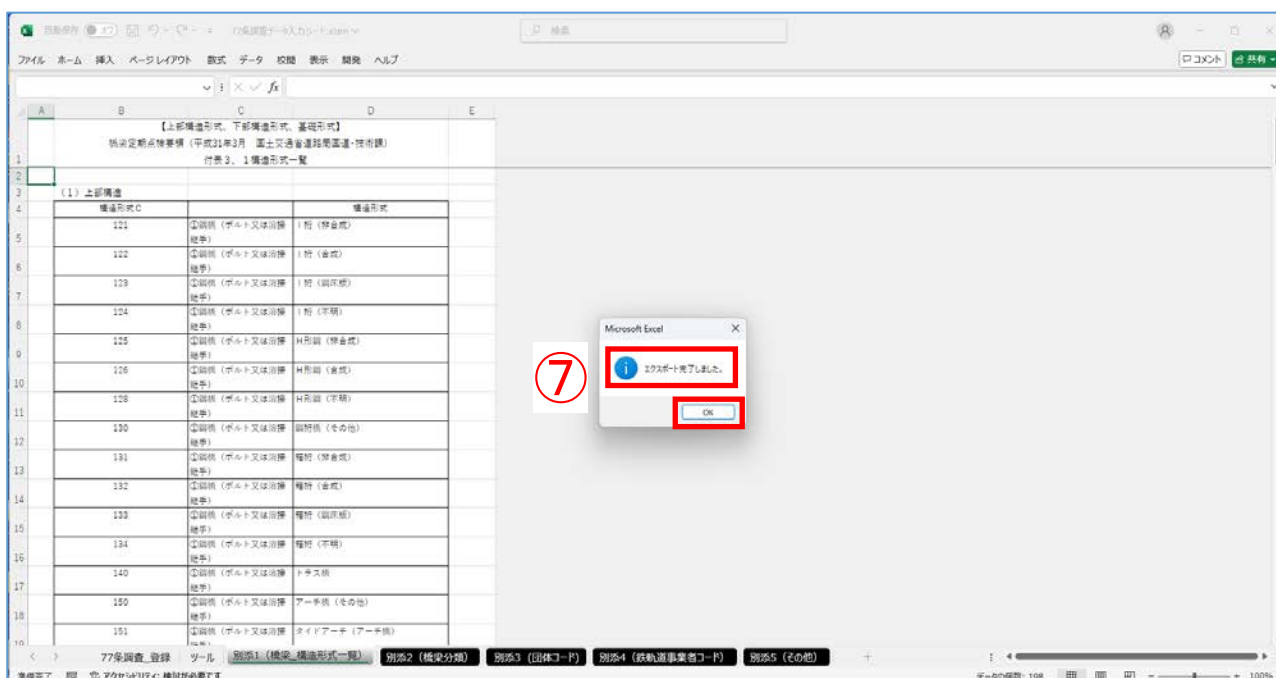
自動保存 オフ 77条調査データ入力シート.xlsm
検索
ファイル ホーム 挿入 ページレイアウト 数式 データ 校閲 表示 開発 ヘルプ
コメント 共有

【上部構造形式、下部構造形式、基礎形式】
橋梁定期点検要領（平成31年3月 国土交通省道路局国道・技術課）
付表３．１構造形式一覧

（１）上部構造

| 構造形式C | | 構造形式 |
|---|---|---|
| 121 | ①鋼橋（ボルト又は溶接継手） | Ｉ桁（非合成） |
| 122 | ①鋼橋（ボルト又は溶接継手） | Ｉ桁（合成） |
| 123 | ①鋼橋（ボルト又は溶接継手） | Ｉ桁（鋼床版） |
| 124 | ①鋼橋（ボルト又は溶接継手） | Ｉ桁（不明） |
| 125 | ①鋼橋（ボルト又は溶接継手） | H形鋼（非合成） |
| 126 | ①鋼橋（ボルト又は溶接継手） | H形鋼（合成） |
| 128 | ①鋼橋（ボルト又は溶接継手） | H形鋼（不明） |
| 130 | ①鋼橋（ボルト又は溶接継手） | 鋼桁橋（その他） |
| 131 | ①鋼橋（ボルト又は溶接継手） | 箱桁（非合成） |
| 132 | ①鋼橋（ボルト又は溶接継手） | 箱桁（合成） |
| 133 | ①鋼橋（ボルト又は溶接継手） | 箱桁（鋼床版） |
| 134 | ①鋼橋（ボルト又は溶接継手） | 箱桁（不明） |
| 140 | ①鋼橋（ボルト又は溶接継手） | トラス橋 |
| 150 | ①鋼橋（ボルト又は溶接継手） | アーチ橋（その他） |
| 151 | ①鋼橋（ボルト又は溶接継手 | タイドアーチ（アーチ橋） |

⑦
Microsoft Excel
エクスポート完了しました。
OK

77条調査_登録 ツール 別添1（橋梁_構造形式一覧） 別添2（橋梁分類） 別添3（団体コード） 別添4（鉄軌道事業者コード） 別添5（その他）
準備完了 アクセシビリティ: 検討が必要です
データの個数: 198 100%